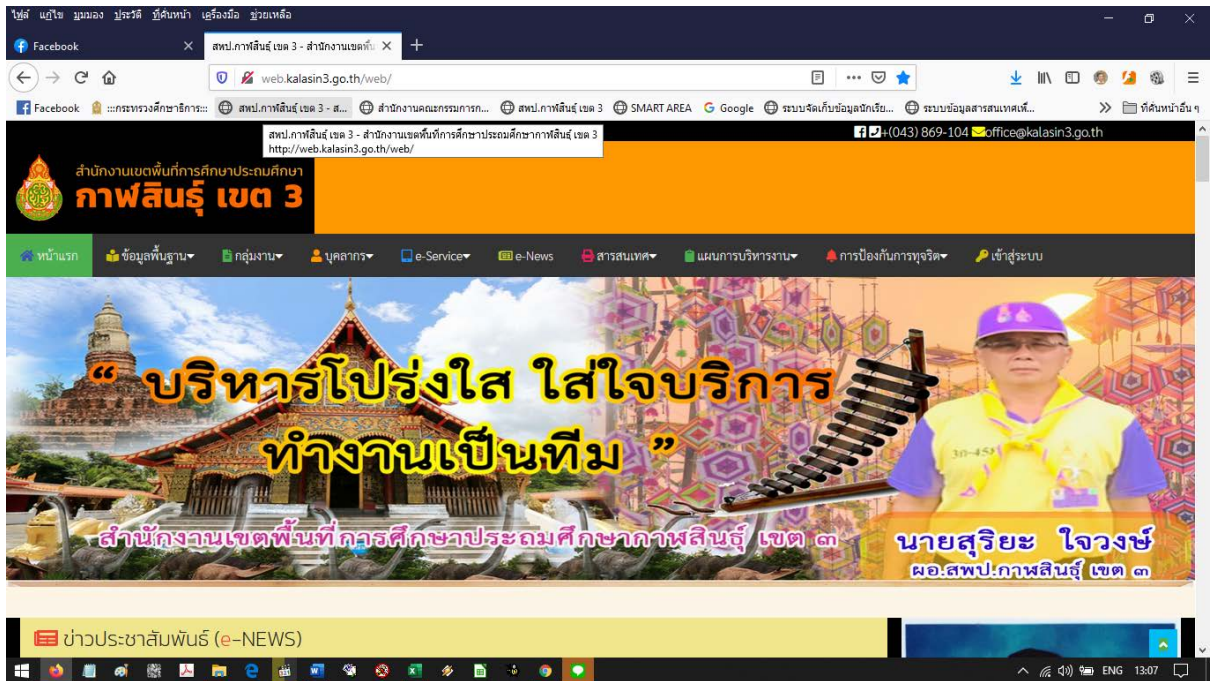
ไฟล์ แก้ไข มุมมอง ประวัติ ที่คั่นหน้า เครื่องมือ ช่วยเหลือ

Facebook

สพป.กาฬสินธุ์ เขต 3 - สำนักงานเขตพื้น

web.kalasin3.go.th/web/

Facebook :::กระทรวงศึกษาธิการ::: สพป.กาฬสินธุ์ เขต 3 - ส... สำนักงานคณะกรรมการก... สพป.กาฬสินธุ์ เขต 3 SMART AREA Google ระบบจัดเก็บข้อมูลนักเรีย... ระบบข้อมูลสารสนเทศเพ... ที่คั่นหน้าอื่น ๆ

สพป.กาฬสินธุ์ เขต 3 - สำนักงานเขตพื้นที่การศึกษาประถมศึกษากาฬสินธุ์ เขต 3
http://web.kalasin3.go.th/web/

+(043) 869-104 office@kalasin3.go.th

สำนักงานเขตพื้นที่การศึกษาประถมศึกษา
กาฬสินธุ์ เขต 3

หน้าแรก ข้อมูลพื้นฐาน กลุ่มงาน บุคลากร e-Service e-News สารสนเทศ แผนการบริหารงาน การป้องกันการทุจริต เข้าสู่ระบบ

" บริหารโปร่งใส ใส่ใจบริการ
ทำงานเป็นทีม "

สำนักงานเขตพื้นที่การศึกษาประถมศึกษากาฬสินธุ์ เขต ๓

นายสุริยะ ใจวงษ์
ผอ.สพป.กาฬสินธุ์ เขต ๓

ข่าวประชาสัมพันธ์ (e-NEWS)

ENG 13:07